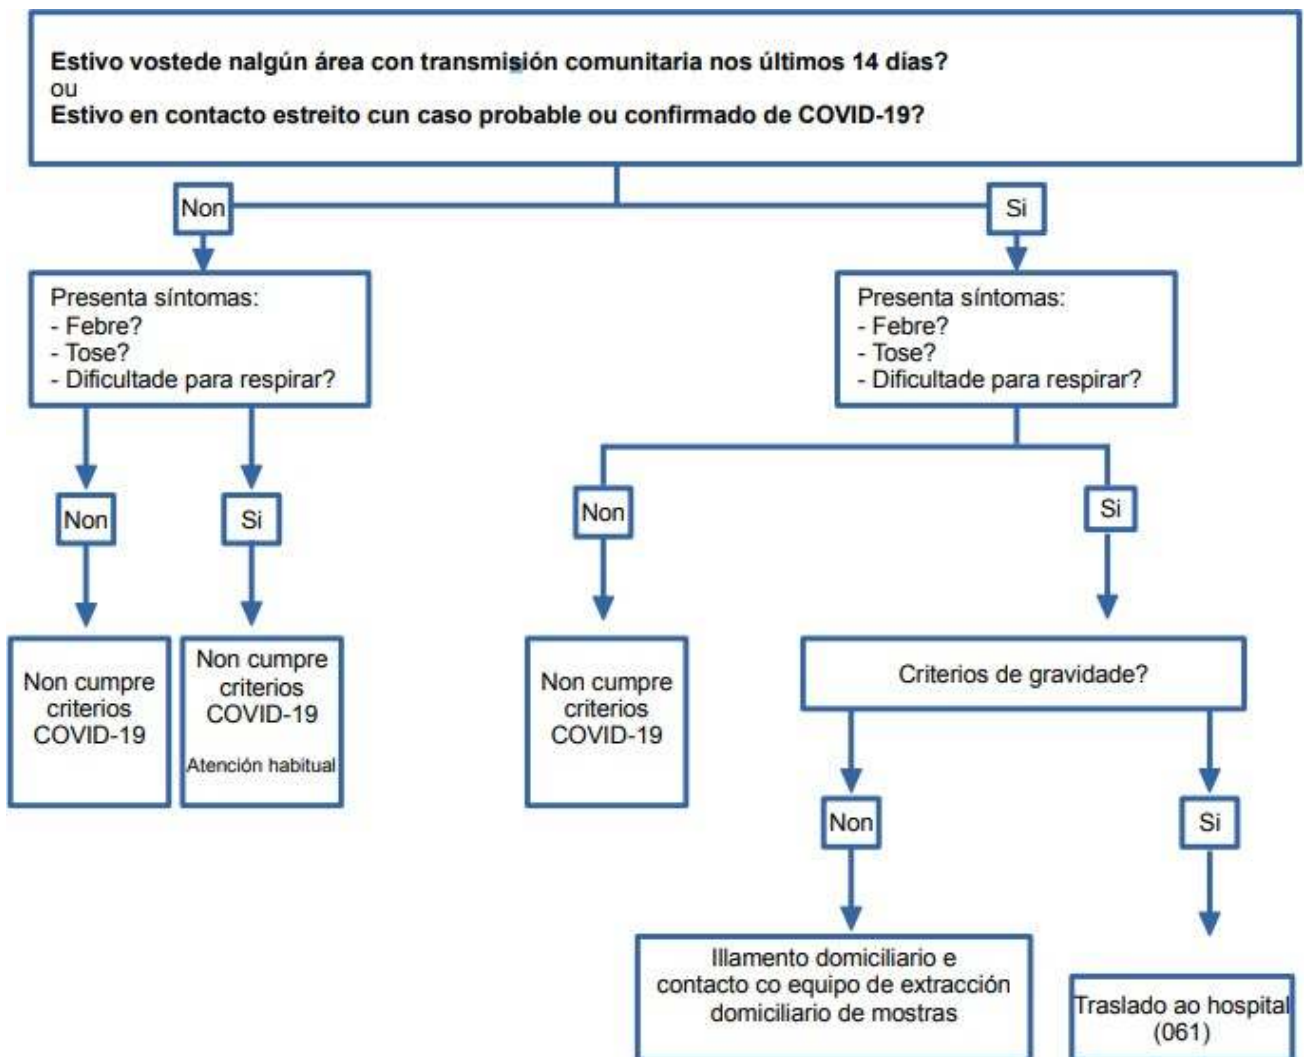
**Estivo vostede nalgún área con transmisión comunitaria nos últimos 14 días?**
ou
**Estivo en contacto estreito cun caso probable ou confirmado de COVID-19?**

Non

Presenta síntomas:
- Febre?
- Tose?
- Dificultade para respirar?

Non

Non cumpre criterios COVID-19

Si

Non cumpre criterios COVID-19

Atención habitual

Si

Presenta síntomas:
- Febre?
- Tose?
- Dificultade para respirar?

Non

Non cumpre criterios COVID-19

Si

Criterios de gravidade?

Non

Illamento domiciliario e contacto co equipo de extracción domiciliario de mostras

Si

Traslado ao hospital (061)